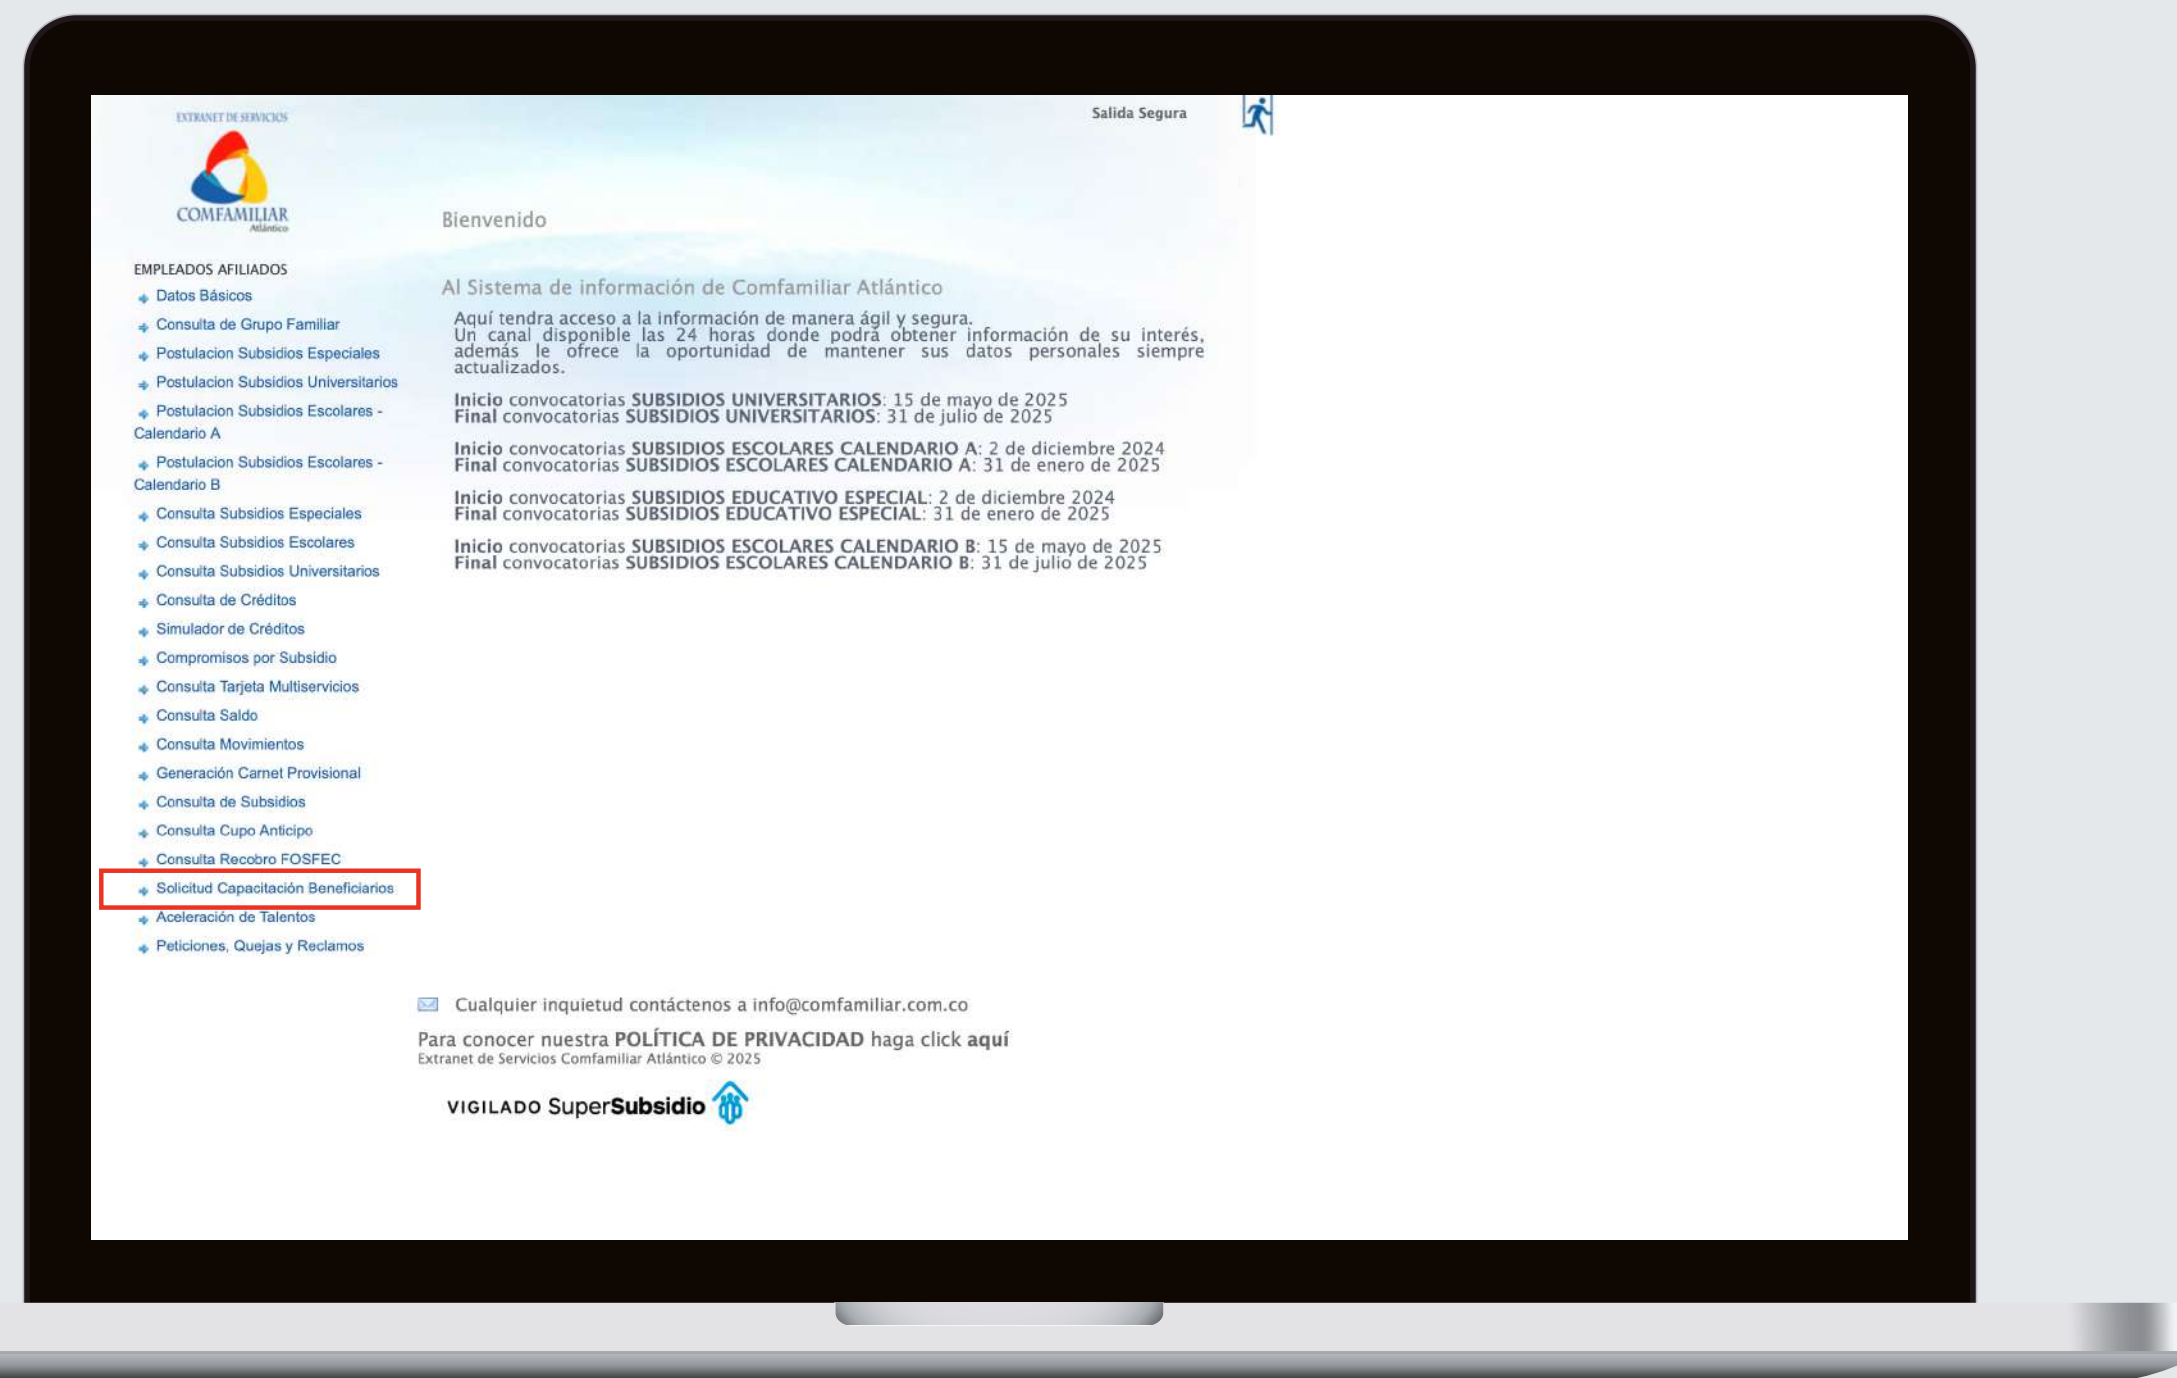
EXTRANET DE SERVICIOS

COMFAMILIAR Atlántico

Salida Segura

Bienvenido

EMPLEADOS AFILIADOS

Datos Básicos
Consulta de Grupo Familiar
Postulacion Subsidios Especiales
Postulacion Subsidios Universitarios
Postulacion Subsidios Escolares - Calendario A
Postulacion Subsidios Escolares - Calendario B
Consulta Subsidios Especiales
Consulta Subsidios Escolares
Consulta Subsidios Universitarios
Consulta de Créditos
Simulador de Créditos
Compromisos por Subsidio
Consulta Tarjeta Multiservicios
Consulta Saldo
Consulta Movimientos
Generación Carnet Provisional
Consulta de Subsidios
Consulta Cupo Anticipo
Consulta Recobro FOSFEC
Solicitud Capacitación Beneficiarios
Aceleración de Talentos
Peticiones, Quejas y Reclamos

Al Sistema de información de Comfamiliar Atlántico

Aquí tendra acceso a la información de manera ágil y segura. Un canal disponible las 24 horas donde podrá obtener información de su interés, además le ofrece la oportunidad de mantener sus datos personales siempre actualizados.

Inicio convocatorias SUBSIDIOS UNIVERSITARIOS: 15 de mayo de 2025
Final convocatorias SUBSIDIOS UNIVERSITARIOS: 31 de julio de 2025

Inicio convocatorias SUBSIDIOS ESCOLARES CALENDARIO A: 2 de diciembre 2024
Final convocatorias SUBSIDIOS ESCOLARES CALENDARIO A: 31 de enero de 2025

Inicio convocatorias SUBSIDIOS EDUCATIVO ESPECIAL: 2 de diciembre 2024
Final convocatorias SUBSIDIOS EDUCATIVO ESPECIAL: 31 de enero de 2025

Inicio convocatorias SUBSIDIOS ESCOLARES CALENDARIO B: 15 de mayo de 2025
Final convocatorias SUBSIDIOS ESCOLARES CALENDARIO B: 31 de julio de 2025

Cualquier inquietud contáctenos a info@comfamiliar.com.co

Para conocer nuestra POLÍTICA DE PRIVACIDAD haga click aquí
Extranet de Servicios Comfamiliar Atlántico © 2025

VIGILADO SuperSubsidio